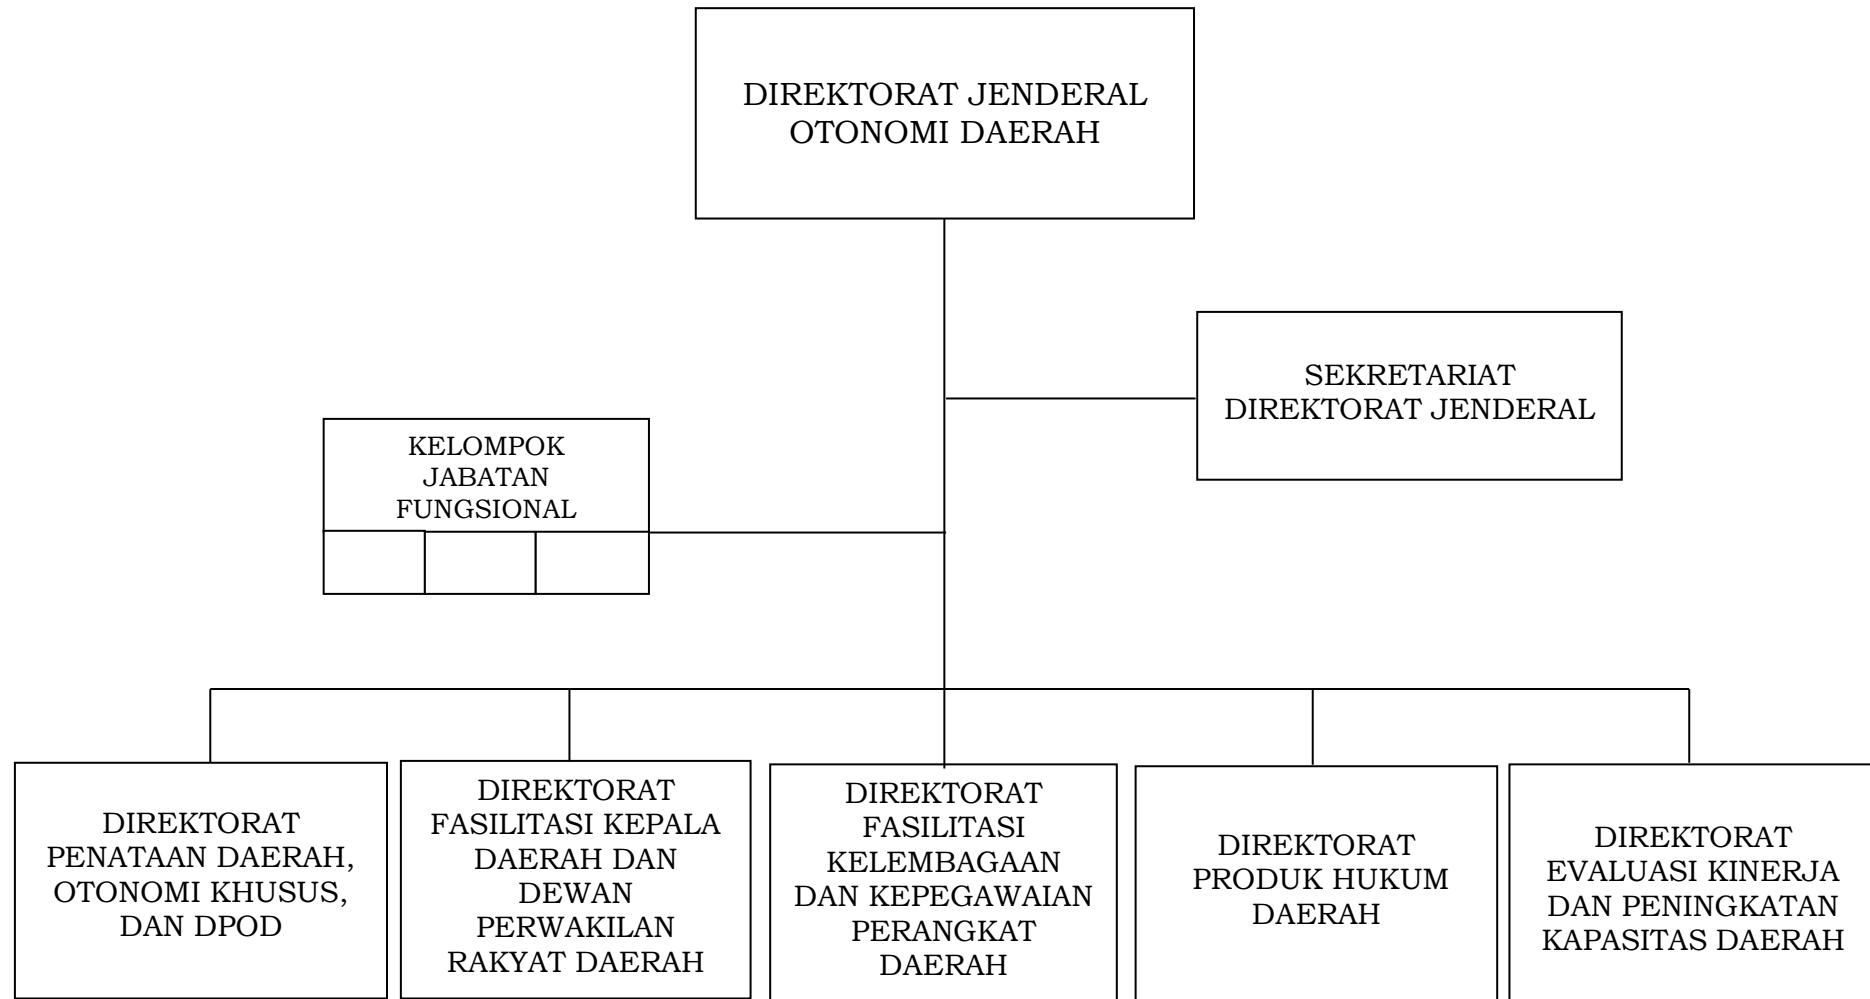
DIREKTORAT JENDERAL OTONOMI DAERAH

SEKRETARIAT DIREKTORAT JENDERAL

KELOMPOK JABATAN FUNGSIONAL

DIREKTORAT PENATAAN DAERAH, OTONOMI KHUSUS, DAN DPOD

DIREKTORAT FASILITASI KEPALA DAERAH DAN DEWAN PERWAKILAN RAKYAT DAERAH

DIREKTORAT FASILITASI KELEMBAGAAN DAN KEPEGAWAIAN PERANGKAT DAERAH

DIREKTORAT PRODUK HUKUM DAERAH

DIREKTORAT EVALUASI KINERJA DAN PENINGKATAN KAPASITAS DAERAH